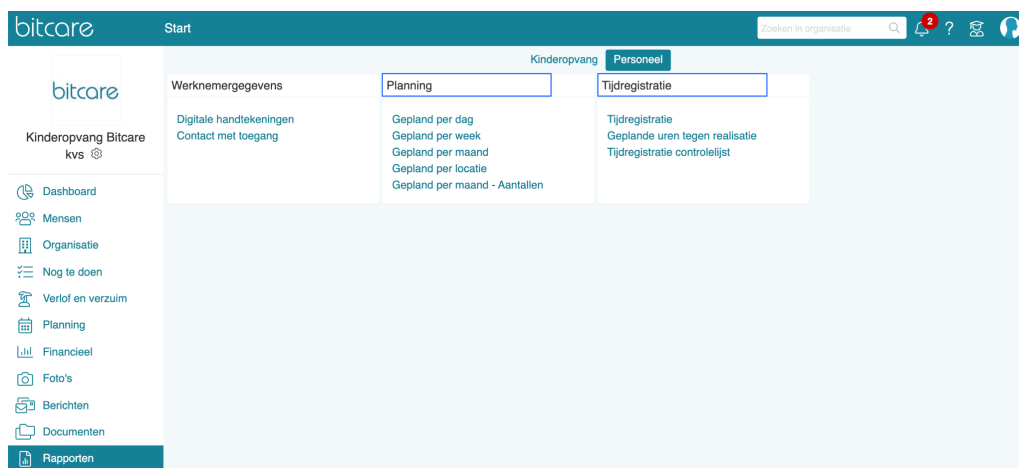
bitcare

Start

Zoeken in organisatie

2

?

Kinderopvang

Personeel

bitcare

Kinderopvang Bitcare

kvs

Dashboard

Mensen

Organisatie

Nog te doen

Verlof en verzuim

Planning

Financieel

Foto's

Berichten

Documenten

Rapporten

Werknemergegevens

Digitale handtekeningen
Contact met toegang

Planning

Gepland per dag
Gepland per week
Gepland per maand
Gepland per locatie
Gepland per maand - Aantallen

Tijdregistratie

Tijdregistratie
Geplande uren tegen realisatie
Tijdregistratie controlelijst